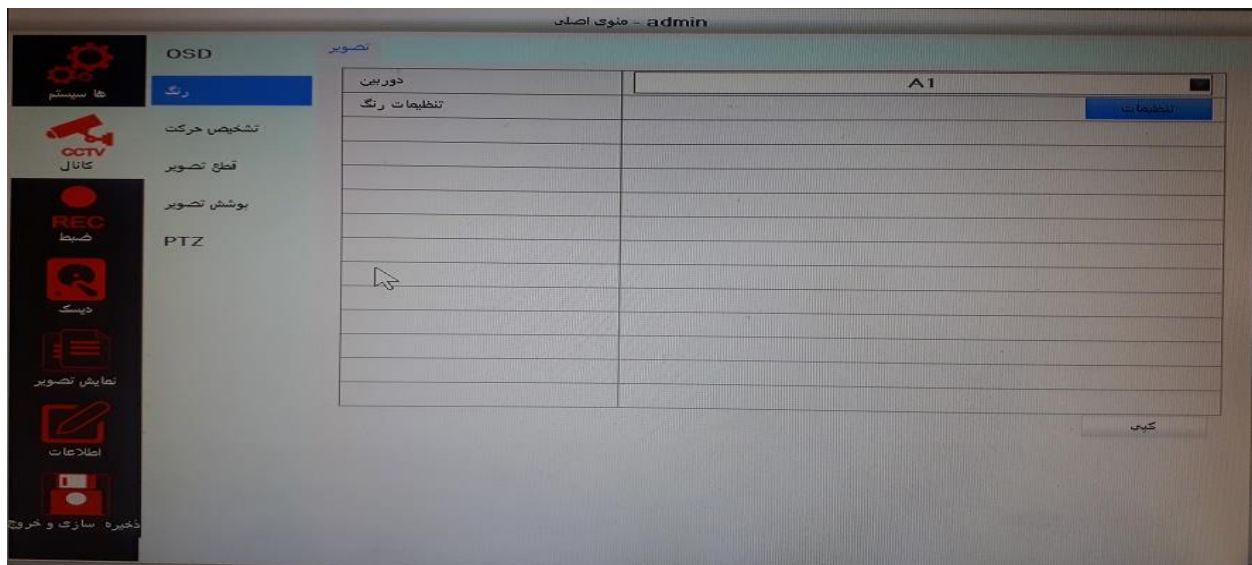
admin - منوی اصلی

ها سیستم
CCTV
کانال
REC
ضبط
دیسک
نمایش تصویر
اطلاعات
ذخیره سازی و خروج

OSD
رنگ
تشخیص حرکت
قطع تصویر
پوشش تصویر
PTZ

تصویر

| دوربین | A1 |
|---|---|
| تنظیمات رنگ | تنظیمات |
| | |
| | |
| | |
| | |
| | |
| | |
| | |
| | |
| | |
| | |
| | |

کپی